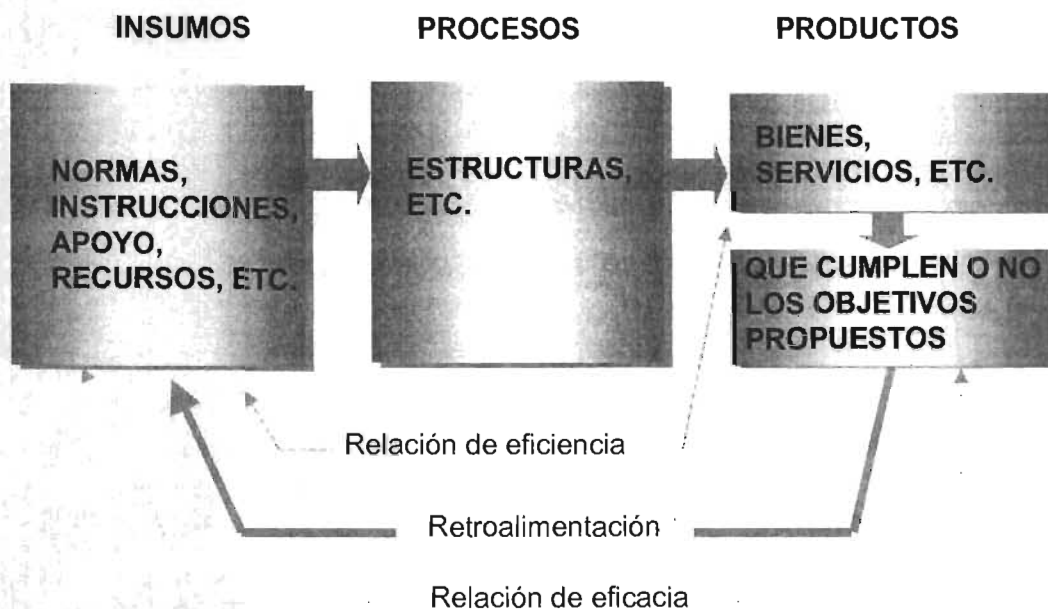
INSUMOS

PROCESOS

PRODUCTOS

NORMAS, INSTRUCCIONES, APOYO, RECURSOS, ETC.

ESTRUCTURAS, ETC.

BIENES, SERVICIOS, ETC.

QUE CUMPLEN O NO LOS OBJETIVOS PROPUESTOS

Relación de eficiencia

Retroalimentación

Relación de eficacia